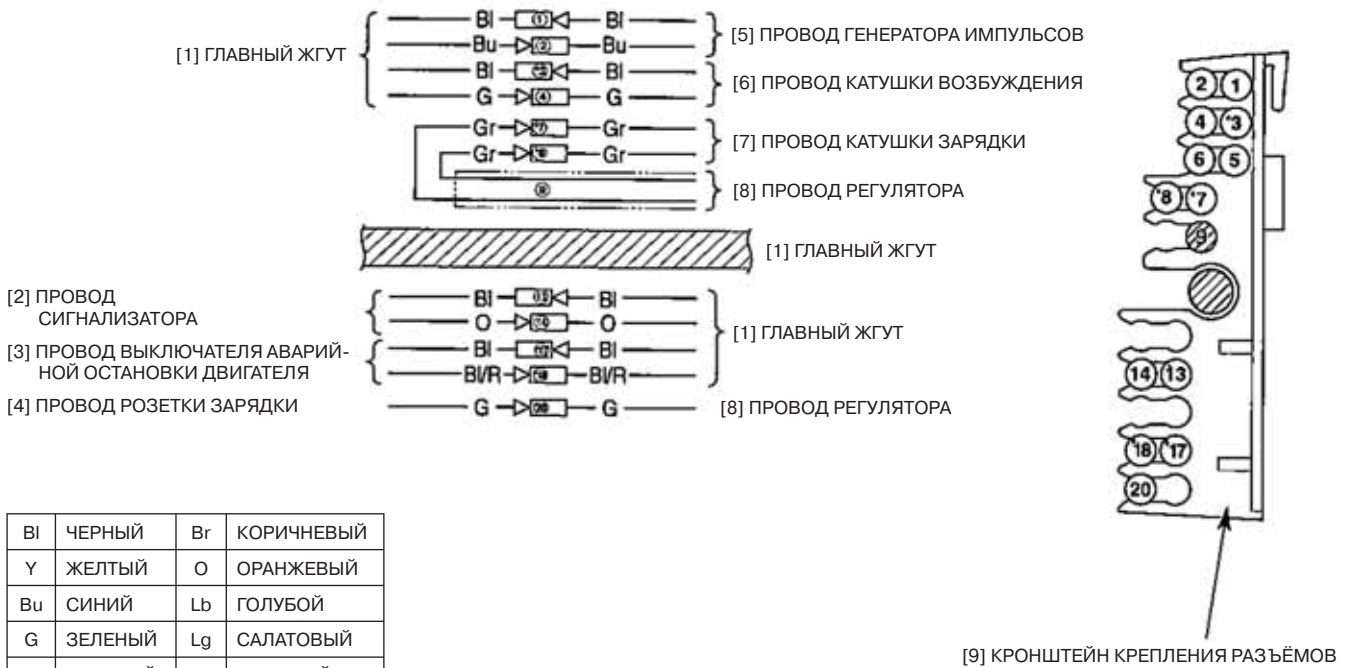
[1] ГЛАВНЫЙ ЖГУТ

Bl — ① — Bl
Bu — ② — Bu
Bl — ③ — Bl
G — ④ — G

[5] ПРОВОД ГЕНЕРАТОРА ИМПУЛЬСОВ

[6] ПРОВОД КАТУШКИ ВОЗБУЖДЕНИЯ

Gr — ⑦ — Gr
Gr — ⑧ — Gr

[7] ПРОВОД КАТУШКИ ЗАРЯДКИ

⑨

[8] ПРОВОД РЕГУЛЯТОРА

[1] ГЛАВНЫЙ ЖГУТ

[2] ПРОВОД СИГНАЛИЗАТОРА

[3] ПРОВОД ВЫКЛЮЧАТЕЛЯ АВАРИЙНОЙ ОСТАНОВКИ ДВИГАТЕЛЯ

[4] ПРОВОД РОЗЕТКИ ЗАРЯДКИ

Bl — ⑬ — Bl
O — ⑭ — O
Bl — ⑰ — Bl
Bl/R — ⑱ — Bl/R
G — ⑳ — G

[1] ГЛАВНЫЙ ЖГУТ

[8] ПРОВОД РЕГУЛЯТОРА

② ①
④ *③
⑥ ⑤
*⑧ *⑦
⑨
⑭ ⑬
*⑱ *⑰
⑳

| Bl | ЧЕРНЫЙ | Br | КОРИЧНЕВЫЙ |
|---|---|---|---|
| Y | ЖЕЛТЫЙ | O | ОРАНЖЕВЫЙ |
| Bu | СИНИЙ | Lb | ГОЛУБОЙ |
| G | ЗЕЛЕНЫЙ | Lg | САЛАТОВЫЙ |

[9] КРОНШТЕЙН КРЕПЛЕНИЯ РАЗЪЁМОВ